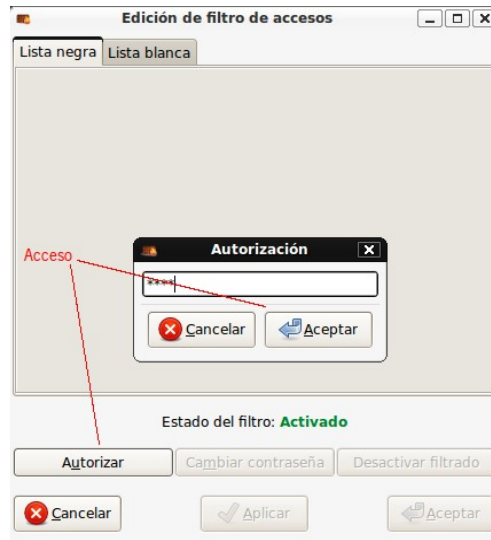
Edición de filtro de accesos

Lista negra
Lista blanca

Acceso

Autorización

****

Cancelar
Aceptar

Estado del filtro: Activado

Autorizar
Cambiar contraseña
Desactivar filtrado

Cancelar
Aplicar
Aceptar